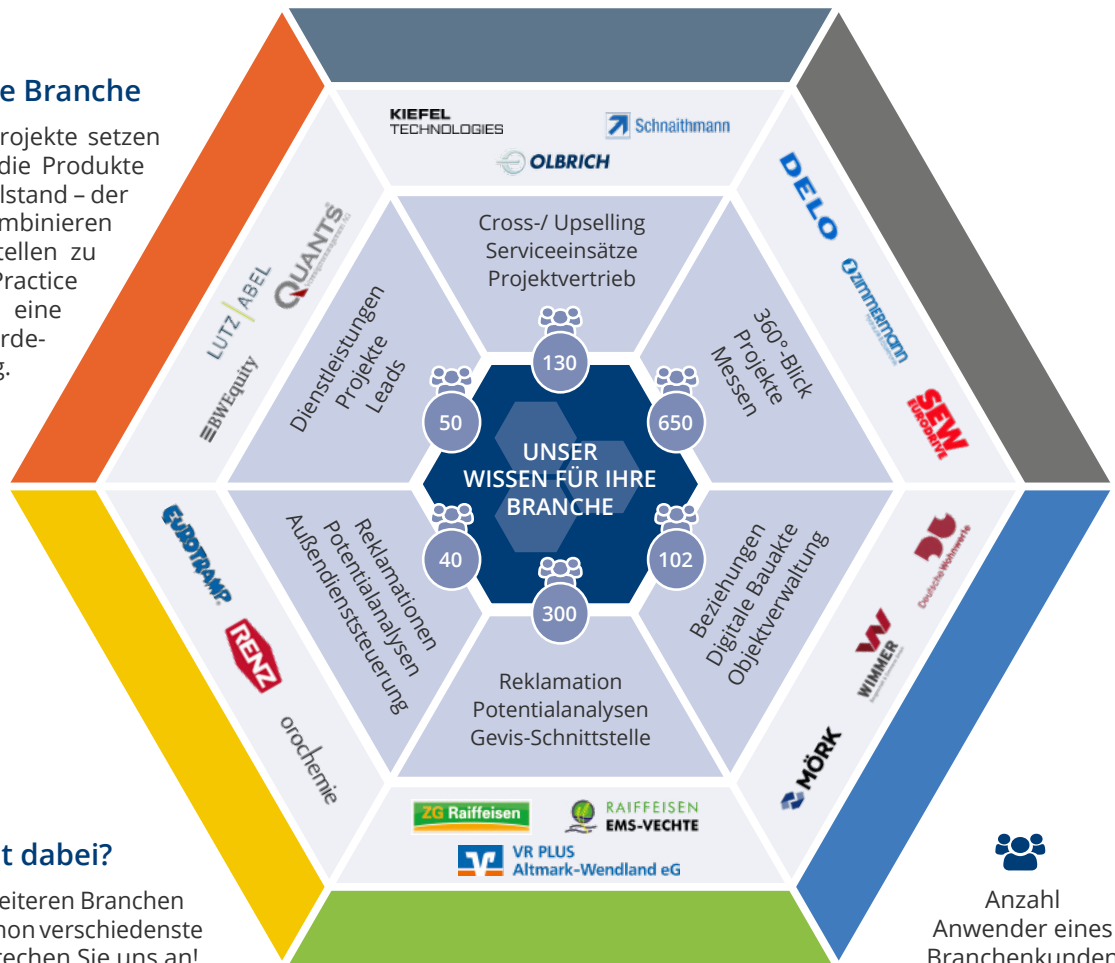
e Branche

rojekte setzen die Produkte lstand – der mbinieren tellen zu Practice eine rde- g.

KIEFEL TECHNOLOGIES

Schnaithmann

OLBRICH

Cross-/ Upselling
Serviceeinsätze
Projektvertrieb

DELO

zimmermann

SEW EURODRIVE

360°-Blick
Projekte
Messen

QUANTS

LUTZ | ABEL

BWEquity

Dienstleistungen
Projekte
Leads

130

50

650

UNSER WISSEN FÜR IHRE BRANCHE

40

102

300

EUROTRAMP

RENZ

orochemie

Reklamationen
Potentialanalysen
Außendienststeuerung

Deutsche Wohnwerte

WIMMER

MÖRK

Beziehungen
Digitale Bauakte
Objektverwaltung

Reklamation
Potentialanalysen
Gevis-Schnittstelle

ZG Raiffeisen

RAIFFEISEN EMS-VECHTE

VR PLUS Altmark-Wendland eG

t dabei?

eiteren Branchen non verschiedenste rechen Sie uns an!

Anzahl
Anwender eines
Branchenkunden